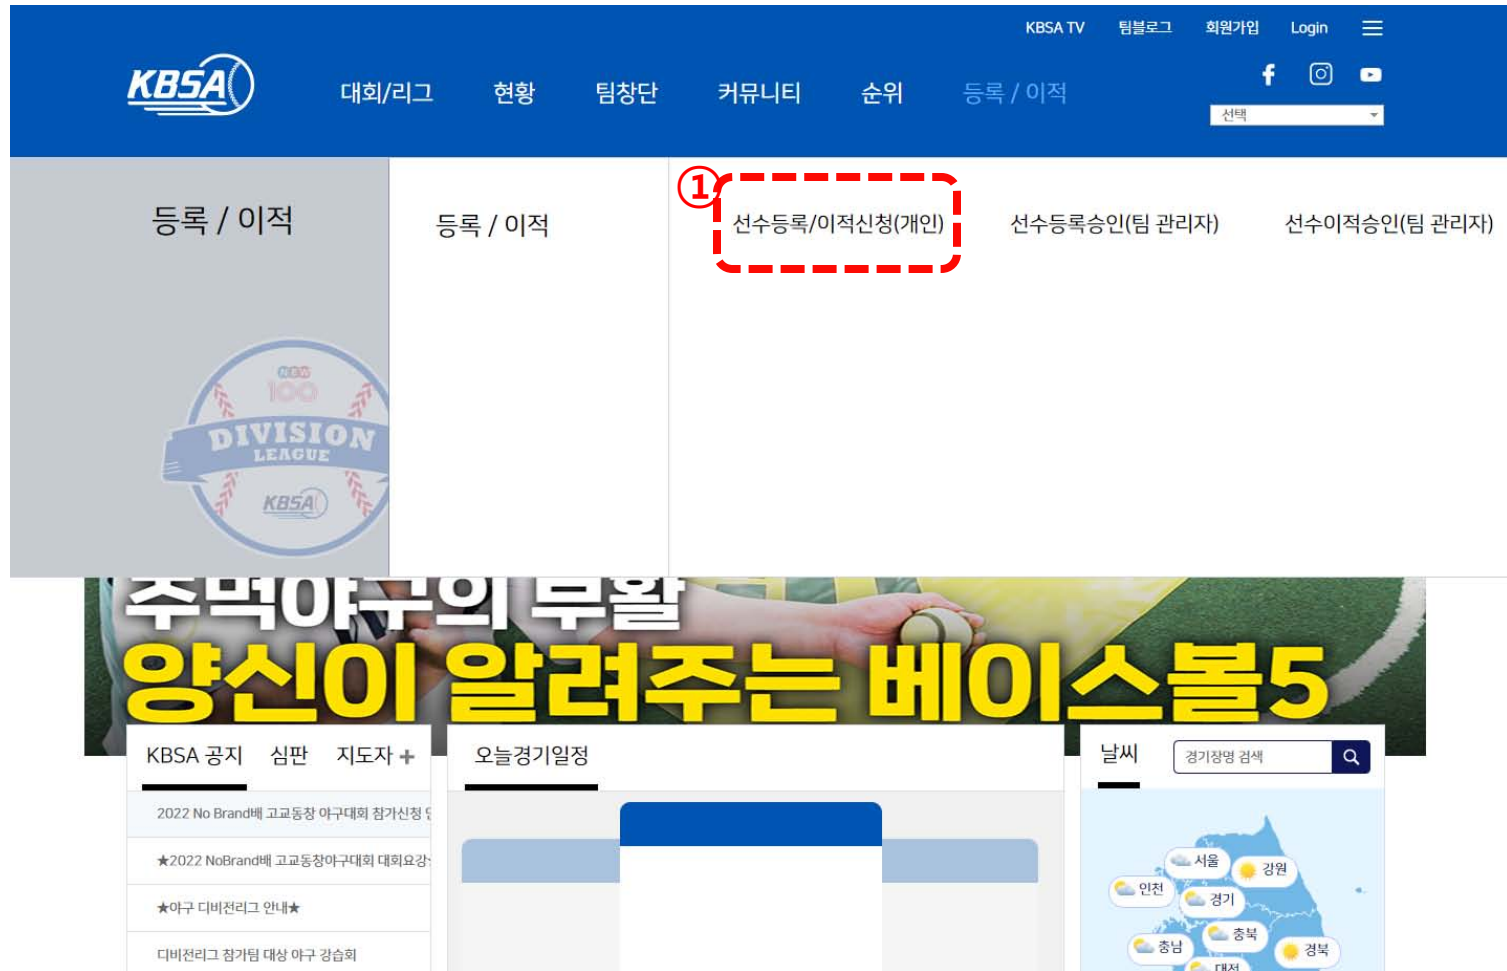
KBSA TV 팀블로그 회원가입 Login

KBSA

대회/리그 현황 팀창단 커뮤니티 순위 등록 / 이적

선택

등록 / 이적

NEW 100 DIVISION LEAGUE KBSA

등록 / 이적

①

선수등록/이적신청(개인)

선수등록승인(팀 관리자)

선수이적승인(팀 관리자)

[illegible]

양신이 알려주는 베이스볼5

KBSA 공지 심판 지도자 +

2022 No Brand배 고교동창 야구대회 참가신청 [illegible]

★2022 NoBrand배 고교동창야구대회 대회요강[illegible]

★야구 디비전리그 안내★

디비전리그 참가팀 대상 야구 강습회

오늘경기일정

날씨

경기장명 검색

서울

강원

인천

경기

충북

충남

경북

대전